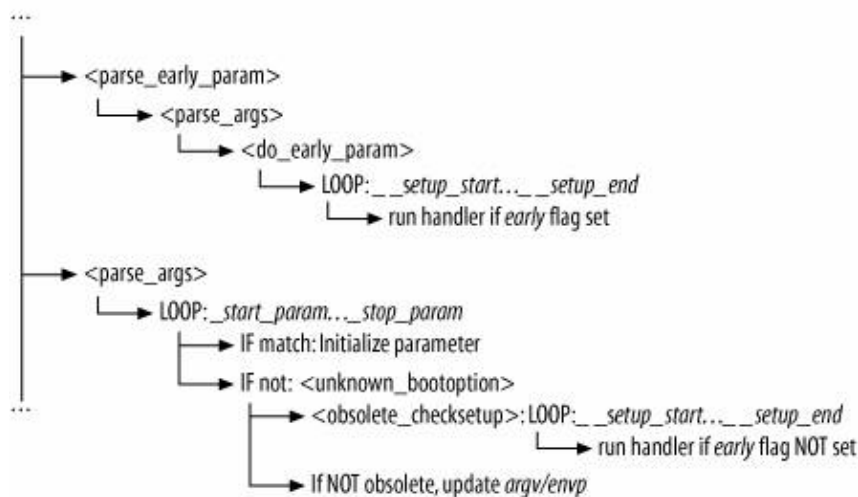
...

<parse_early_param>

<parse_args>

<do_early_param>

LOOP: __setup_start...__setup_end

run handler if early flag set

<parse_args>

LOOP: _start_param..._stop_param

IF match: Initialize parameter

IF not: <unknown_bootoption>

...

<obsolete_checksetup>: LOOP: __setup_start...__setup_end

run handler if early flag NOT set

If NOT obsolete, update argv/envp